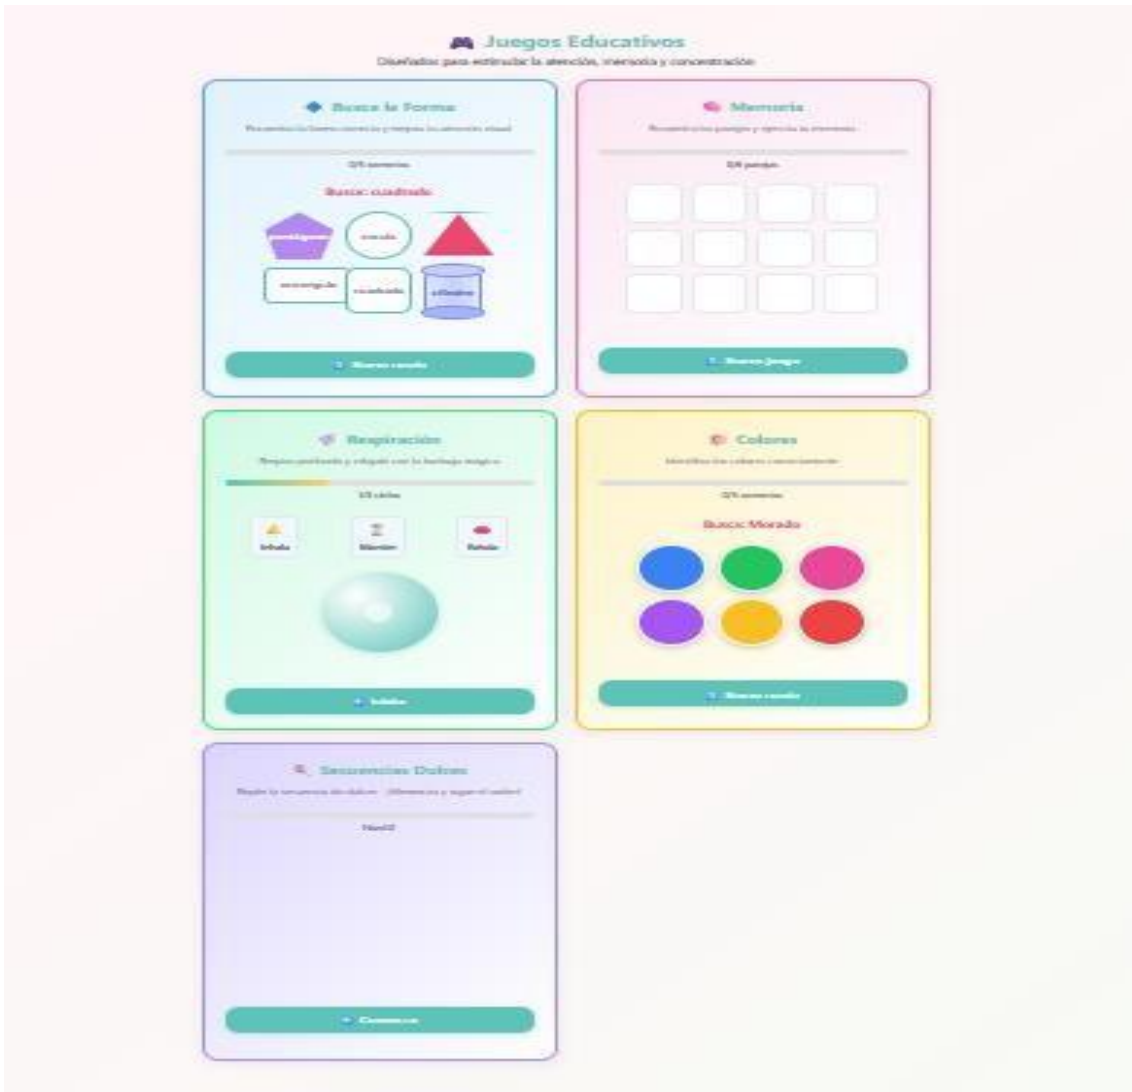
Juegos Educativos
Diseñados para estimular la atención, memoria y concentración

Busca la Forma
Encuentra la forma correcta y mejora tu atención visual
0/5 aciertos
Busca: cuadrado
pentágono
círculo
rectángulo
cuadrado
cilindro
Nueva ronda

Memoria
Encuentra los parejas y ejercita tu memoria
0/6 parejas
Nuevo juego

Respiración
Respira profundo y relájate con la burbuja mágica
1/5 ciclos
Inhala
Mantén
Exhala
Iniciar

Colores
Identifica los colores correctamente
0/5 aciertos
Busca: Morado
Nueva ronda

Secuencias Dulces
Repite la secuencia de dulces - ¡Memoriza y sigue el sabor!
Nivel 0
Comenzar